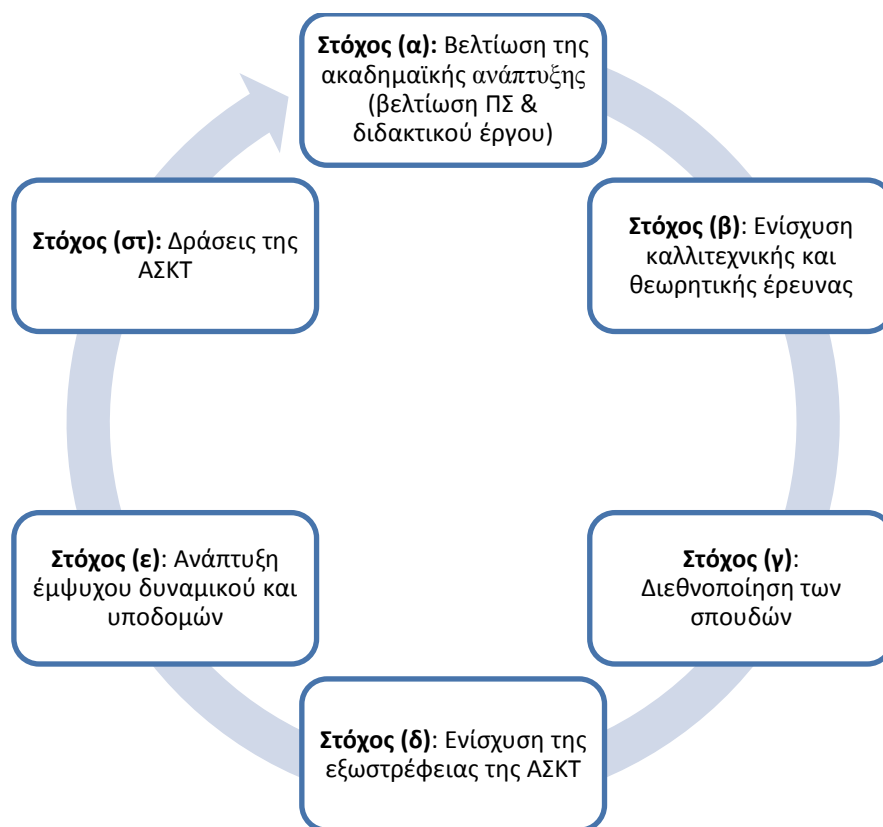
Στόχος (α): Βελτίωση της ακαδημαϊκής ανάπτυξης (βελτίωση ΠΣ & διδακτικού έργου)

Στόχος (β): Ενίσχυση καλλιτεχνικής και θεωρητικής έρευνας

Στόχος (γ): Διεθνοποίηση των σπουδών

Στόχος (δ): Ενίσχυση της εξωστρέφειας της ΑΣΚΤ

Στόχος (ε): Ανάπτυξη έμψυχου δυναμικού και υποδομών

Στόχος (στ): Δράσεις της ΑΣΚΤ